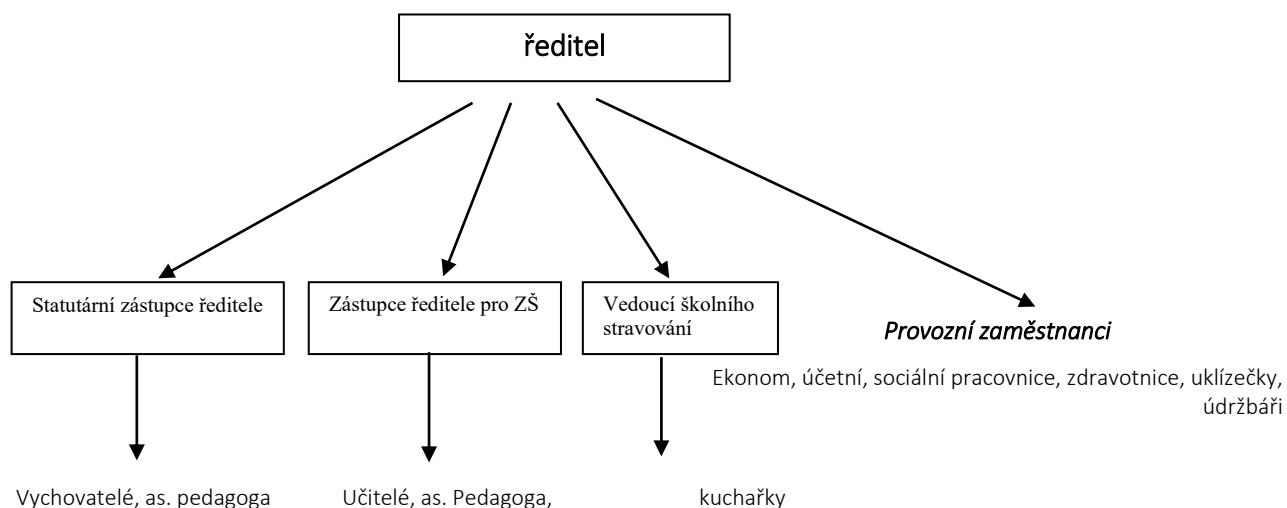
ředitel

Statutární zástupce ředitele

Zástupce ředitele pro ZŠ

Vedoucí školního stravování

Provozní zaměstnanci

Ekonom, účetní, sociální pracovnice, zdravotnice, uklízečky, údržbáři

Vychovatelé, as. pedagoga

Učitelé, as. Pedagoga,

kuchařky